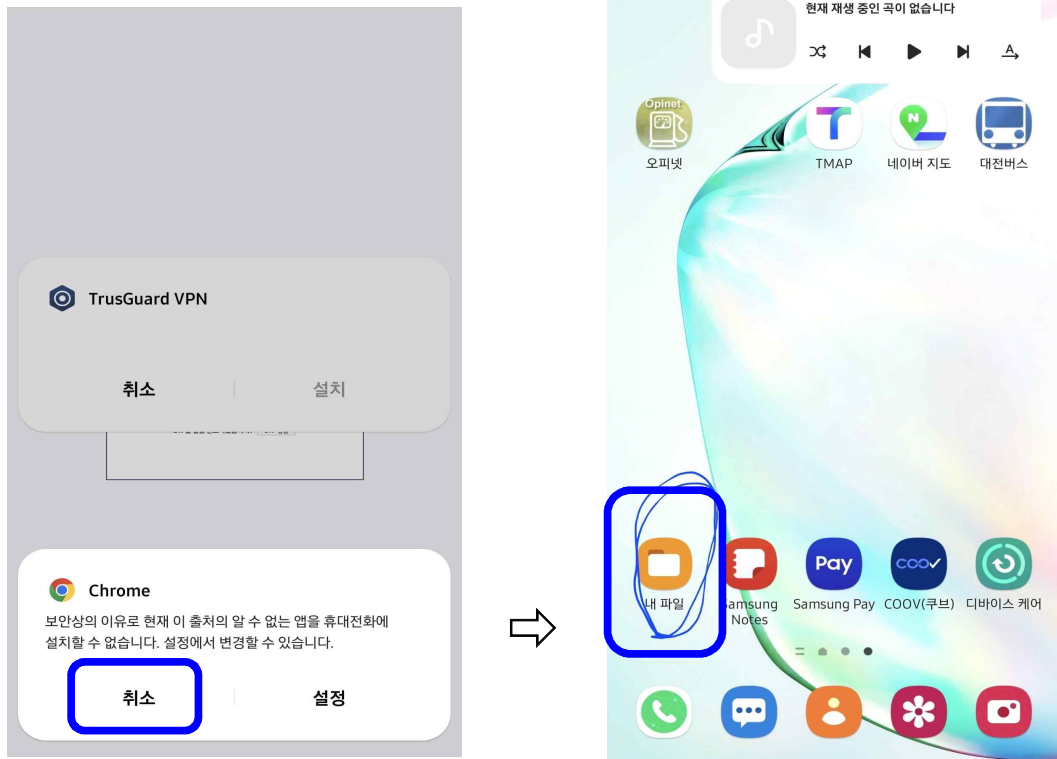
TrusGuard VPN

취소 | 설치

Chrome

보안상의 이유로 현재 이 출처의 알 수 없는 앱을 휴대전화에 설치할 수 없습니다. 설정에서 변경할 수 있습니다.

취소 | 설정

현재 재생 중인 곡이 없습니다

Opinet
오피넷

TMAP

네이버 지도

대전버스

내 파일

Samsung Notes

Pay
Samsung Pay

COOV(쿠브)

디바이스 케어